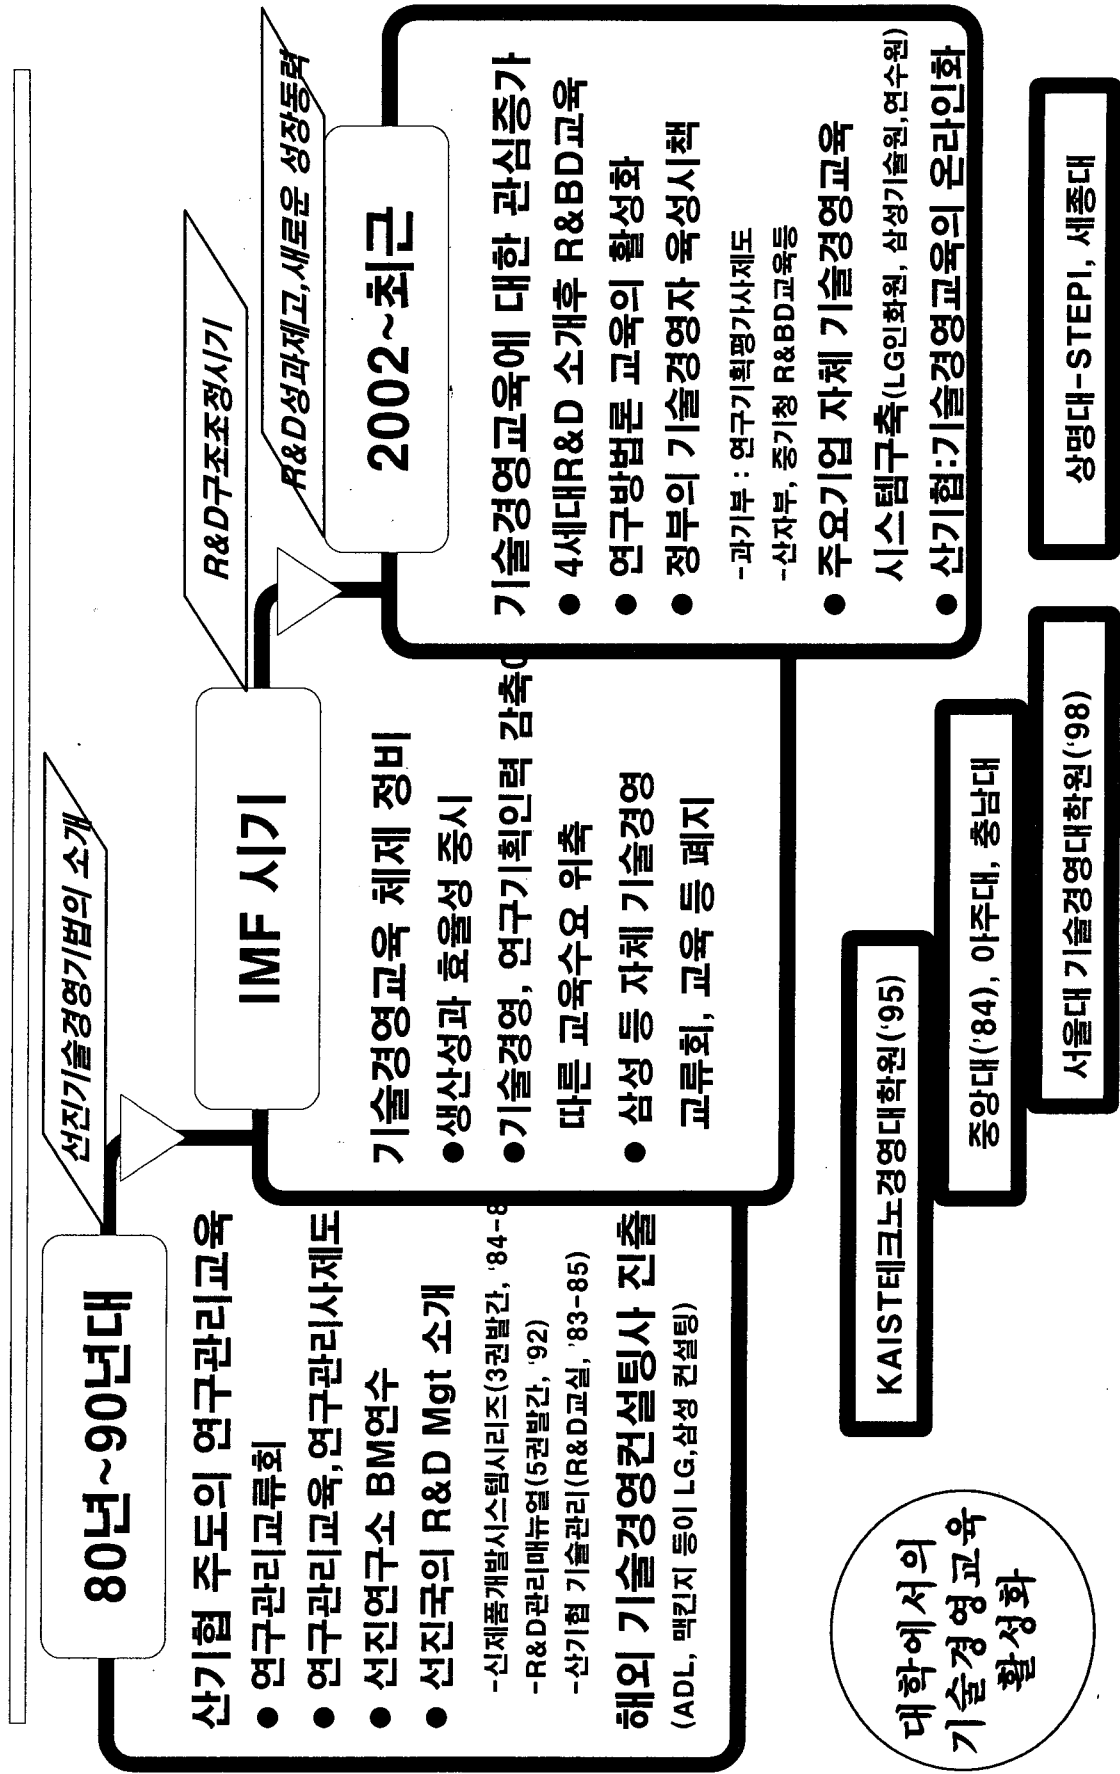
80년~90년대

선진기술경영기법의 소개

산기협 주도의 연구관리교육
● 연구관리교류회
● 연구관리교육, 연구관리사제도
● 선진연구소 BM연수
● 선진국의 R&D Mgt 소개
-신제품개발시스템시리즈(3권발간, '84-8
-R&D관리매뉴얼(5권발간, '92)
-산기협 기술관리(R&D교실, '83-85)
해외 기술경영컨설팅사 진출
(ADL, 맥킨지 등이 LG,삼성 컨설팅)

IMF 시기

R&D구조조정시기

기술경영교육 체제 정비
●생산성과 효율성 중시
●기술경영, 연구기획인력 감축에
따른 교육수요 위축
● 삼성 등 자체 기술경영
교류회, 교육 등 폐지

2002~최근

R&D성과제고, 새로운 성장동력

기술경영교육에 대한 관심증가
● 4세대R&D 소개후 R&BD교육
● 연구방법론 교육의 활성화
● 정부의 기술경영자 육성시책
-과기부 : 연구기획평가사제도
-산자부, 중기청 R&BD교육등
● 주요기업 자체 기술경영교육
시스템구축(LG인화원, 삼성기술원, 연수원)
● 산기협:기술경영교육의 온라인화

대학에서의 기술경영교육 활성화

KAIST테크노경영대학원('95)

중앙대('84), 아주대, 충남대

서울대 기술경영대학원('98)

상명대-STEPI, 세종대